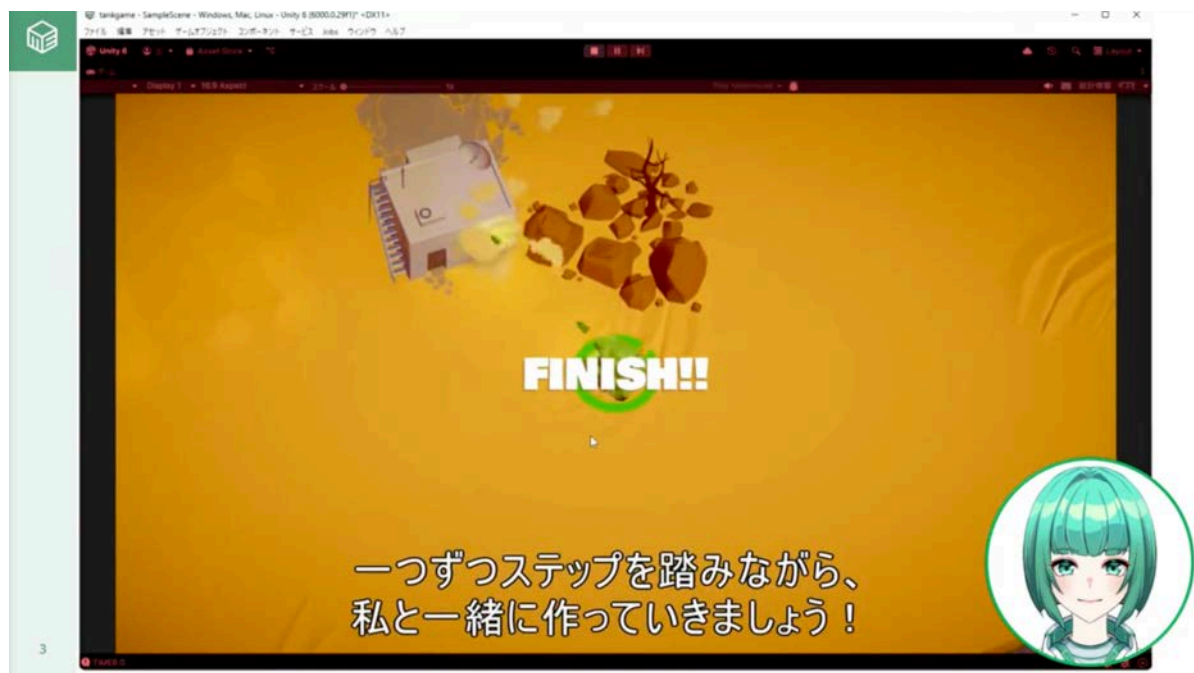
tankgame - SampleScene - Windows, Mac, Linux - Unity 6 (6000.0.29f1)* <DX11>

ファイル 編集 アセット ゲームオブジェクト コンポーネント サービス Jobs ウィンドウ ヘルプ

Unity 6

Asset Store

Layout

Display 1 16:9 Aspect

スケール 1x

Play Unfocused

FINISH!!

一つずつステップを踏みながら、
私と一緒に作っていきましょう！

3